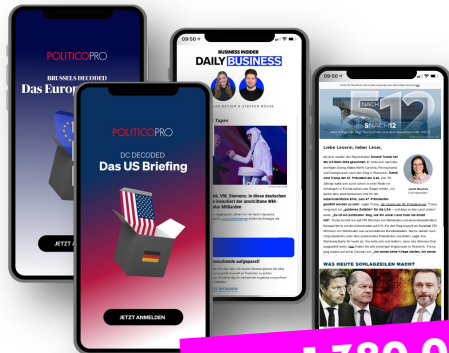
POLITICOPRO

BRUSSELS DECODED

Das Europ

JETZT A

POLITICOPRO

DC DECODED

Das US Briefing

JETZT ANMELDEN

09:50

BUSINESS INSIDER

DAILY BUSINESS

Tages

VW, Siemens: In diese deutschen investiert ein unantilbare Milliarden

Investments aufgepasst!

09:50

NACH 12

Liebe Leserin, lieber Leser,

WAS HEUTE SCHLAGZEILEN MACHT

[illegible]